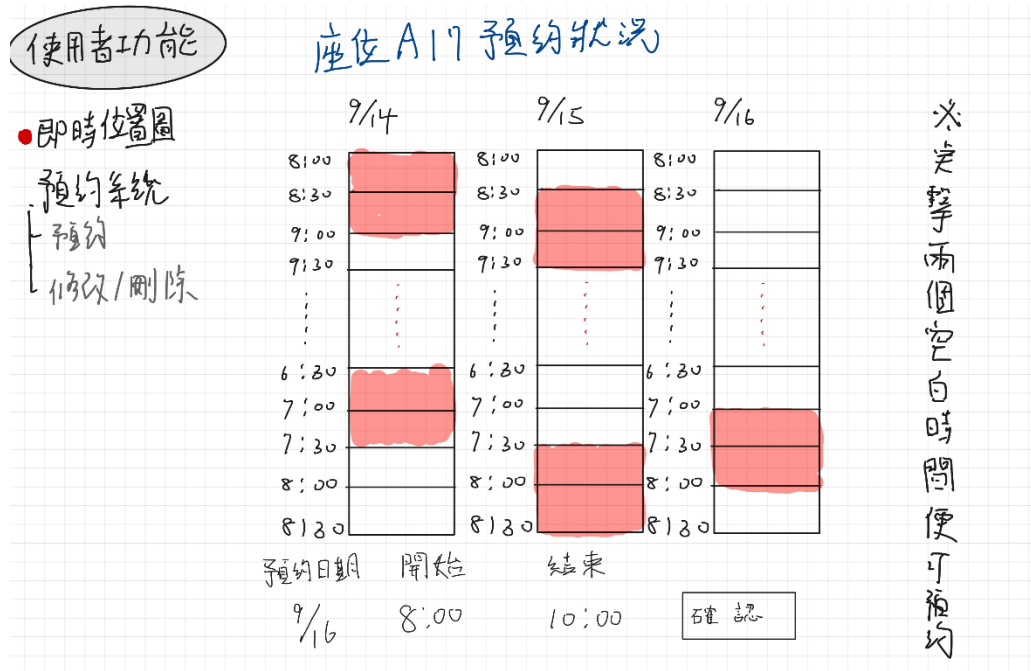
使用者功能

座位A17預約狀況

即時位置圖

預約系統

預約

修改/刪除

9/14

9/15

9/16

8:00
8:30
9:00
9:30
⋮
6:30
7:00
7:30
8:00
8:30

8:00
8:30
9:00
9:30
⋮
7:00
7:30
8:00
8:30

8:00
8:30
9:00
9:30
⋮
6:30
7:00
7:30
8:00
8:30

※決擇兩個空白時間便可預約

預約日期 開始 結束

9/16 8:00 10:00

確認